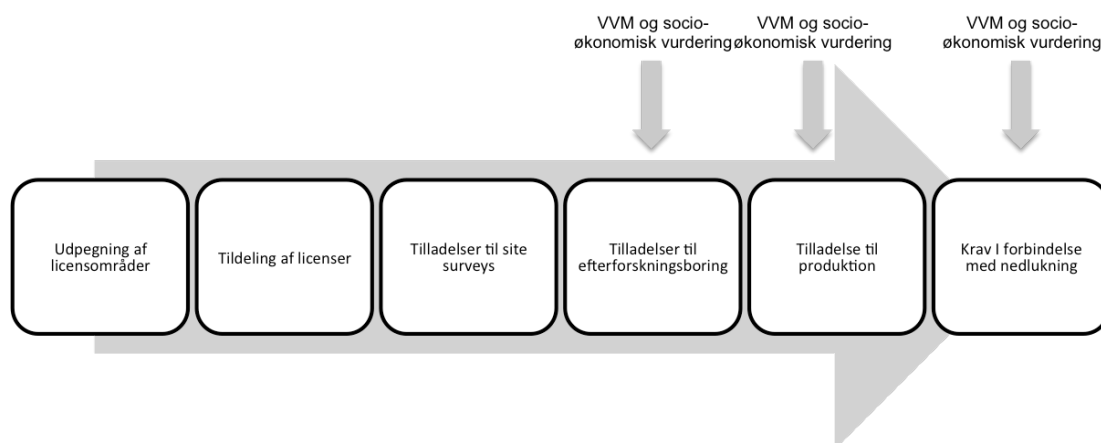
VVM og socio-økonomisk vurdering

VVM og socio-økonomisk vurdering

VVM og socio-økonomisk vurdering

Udpegning af licensområder

Tildeling af licenser

Tilladelser til site surveys

Tilladelser til efterforskningsboring

Tilladelse til produktion

Krav I forbindelse med nedlukning